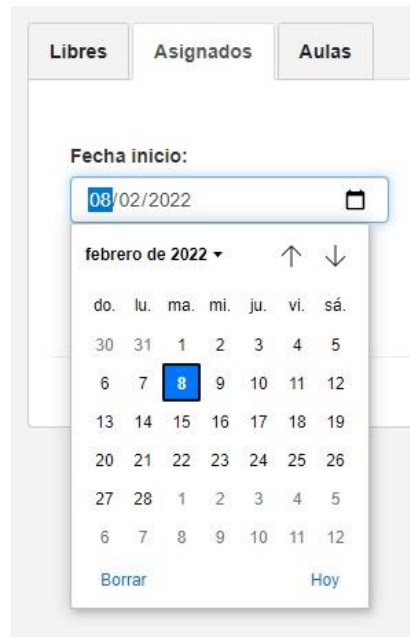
Libres | Asignados | Aulas

Fecha inicio:

08/02/2022

febrero de 2022 ▾

| do. | lu. | ma. | mi. | ju. | vi. | sá. |
|---|---|---|---|---|---|---|
| 30 | 31 | 1 | 2 | 3 | 4 | 5 |
| 6 | 7 | 8 | 9 | 10 | 11 | 12 |
| 13 | 14 | 15 | 16 | 17 | 18 | 19 |
| 20 | 21 | 22 | 23 | 24 | 25 | 26 |
| 27 | 28 | 1 | 2 | 3 | 4 | 5 |
| 6 | 7 | 8 | 9 | 10 | 11 | 12 |

Borrar

Hoy